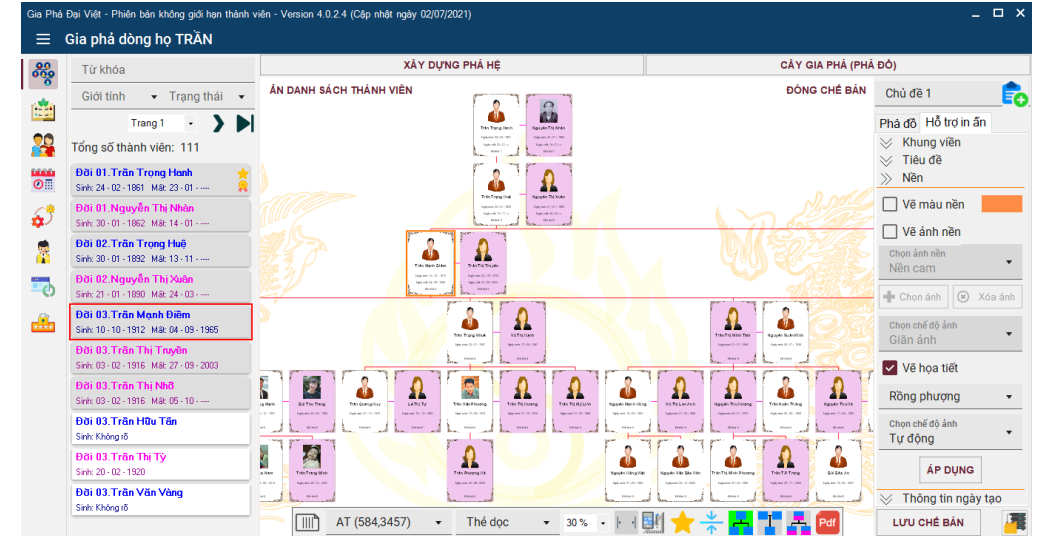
Gia Phả Đại Việt - Phiên bản không giới hạn thành viên - Version 4.0.2.4 (Cập nhật ngày 02/07/2021)

Gia phả dòng họ TRẦN

Từ khóa

Giới tính

Trạng thái

Trang 1

Tổng số thành viên: 111

Đời 01.Trần Trọng Hanh
Sinh: 24 - 02 - 1861 Mất: 23 - 01 - ----

Đời 01.Nguyễn Thị Nhàn
Sinh: 30 - 01 - 1862 Mất: 14 - 01 - ----

Đời 02.Trần Trọng Huệ
Sinh: 30 - 01 - 1892 Mất: 13 - 11 - ----

Đời 02.Nguyễn Thị Xuân
Sinh: 21 - 01 - 1890 Mất: 24 - 03 - ----

Đời 03.Trần Mạnh Điềm
Sinh: 10 - 10 - 1912 Mất: 04 - 09 - 1965

Đời 03.Trần Thị Truyền
Sinh: 03 - 02 - 1916 Mất: 27 - 09 - 2003

Đời 03.Trần Thị Nhỡ
Sinh: 03 - 02 - 1916 Mất: 05 - 10 - ----

Đời 03.Trần Hữu Tấn
Sinh: Không rõ

Đời 03.Trần Thị Tý
Sinh: 20 - 02 - 1920

Đời 03.Trần Văn Vàng
Sinh: Không rõ

XÂY DỰNG PHẢ HỆ

CÂY GIA PHẢ (PHẢ ĐỒ)

ẨN DANH SÁCH THÀNH VIÊN

ĐÓNG CHẾ BẢN

Trần Trọng Hanh

Nguyễn Thị Nhàn

Trần Trọng Huệ

Nguyễn Thị Xuân

Trần Mạnh Điềm

Trần Thị Truyền

Trần Trọng Khuê

Vũ Thị Hạnh

Trần Thị Hoàn

Trần Quang Duy

Lê Thị Tý

Trần Thị Hương

Trần Văn Phương

Nguyễn Mạnh Hùng

Vũ Thị Lan Anh

Trần Xuân Trường

Trần Trọng Hưởng

Trần Phương Hà

Nguyễn Hồng Vân

Nguyễn Văn Bảo Vân

Trần Thị Minh Phương

Trần Tố Trang

Bùi Bảo An

AT (584,3457)

Thẻ dọc

30 %

Chủ đề 1

Phả đồ

Hỗ trợ in ấn

Khung viền

Tiêu đề

Nền

Vẽ màu nền

Vẽ ảnh nền

Chọn ảnh nền
Nền cam

Chọn ảnh

Xóa ảnh

Chọn chế độ ảnh
Giãn ảnh

Vẽ họa tiết

Rồng phượng

Chọn chế độ ảnh
Tự động

ÁP DỤNG

Thông tin ngày tạo

LƯU CHẾ BẢN